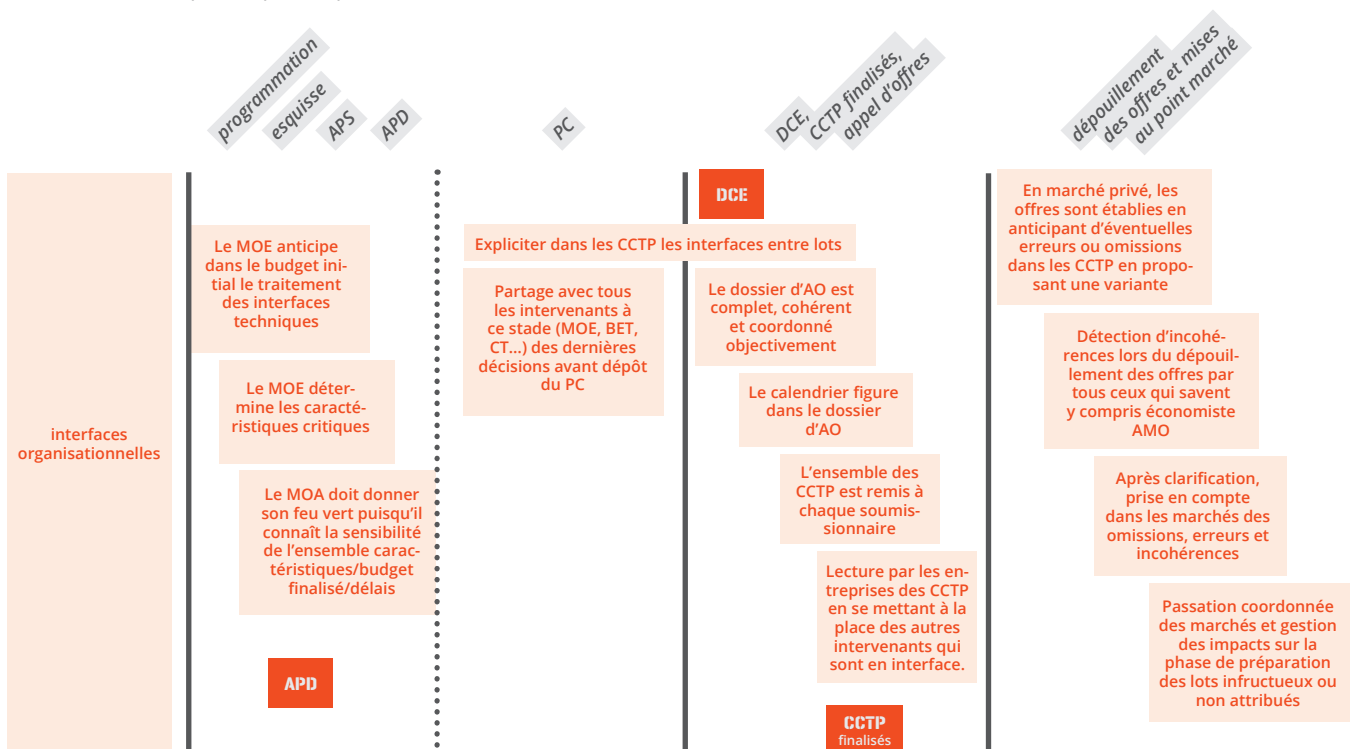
programmation
esquisse
APS
APD
PC
DCE,
CCTP finalisés,
appel d'offres
dépouillement
des offres et mises
au point marché

interfaces organisationnelles

Le MOE anticipe dans le budget initial le traitement des interfaces techniques

Le MOE détermine les caractéristiques critiques

Le MOA doit donner son feu vert puisqu'il connaît la sensibilité de l'ensemble caractéristiques/budget finalisé/délais

APD

Expliciter dans les CCTP les interfaces entre lots

Partage avec tous les intervenants à ce stade (MOE, BET, CT...) des dernières décisions avant dépôt du PC

DCE

Le dossier d'AO est complet, cohérent et coordonné objectivement

Le calendrier figure dans le dossier d'AO

L'ensemble des CCTP est remis à chaque soumissionnaire

Lecture par les entreprises des CCTP en se mettant à la place des autres intervenants qui sont en interface.

CCTP finalisés

En marché privé, les offres sont établies en anticipant d'éventuelles erreurs ou omissions dans les CCTP en proposant une variante

Détection d'incohérences lors du dépouillement des offres par tous ceux qui savent y compris économiste AMO

Après clarification, prise en compte dans les marchés des omissions, erreurs et incohérences

Passation coordonnée des marchés et gestion des impacts sur la phase de préparation des lots infructueux ou non attribués